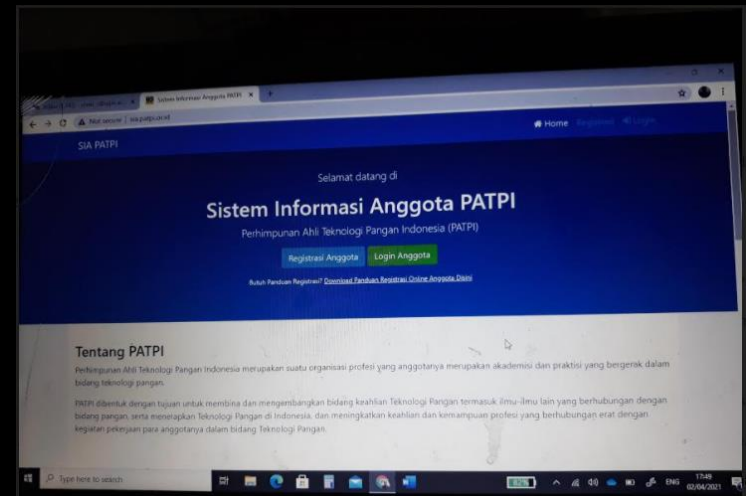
Sistem Informasi Anggota PATPI

Not secure | sia.patpi.or.id

SIA PATPI

Home Registrasi Login

Selamat datang di

Sistem Informasi Anggota PATPI

Perhimpunan Ahli Teknologi Pangan Indonesia (PATPI)

Registrasi Anggota Login Anggota

Butuh Panduan Registrasi? Download Panduan Registrasi Online Anggota Disini

Tentang PATPI

Perhimpunan Ahli Teknologi Pangan Indonesia merupakan suatu organisasi profesi yang anggotanya merupakan akademisi dan praktisi yang bergerak dalam bidang teknologi pangan.

PATPI dibentuk dengan tujuan untuk membina dan mengembangkan bidang keahlian Teknologi Pangan termasuk ilmu-ilmu lain yang berhubungan dengan bidang pangan, serta menerapkan Teknologi Pangan di Indonesia, dan meningkatkan keahlian dan kemampuan profesi yang berhubungan erat dengan kegiatan pekerjaan para anggotanya dalam bidang Teknologi Pangan.

Type here to search

ENG 17:49 02/04/2021